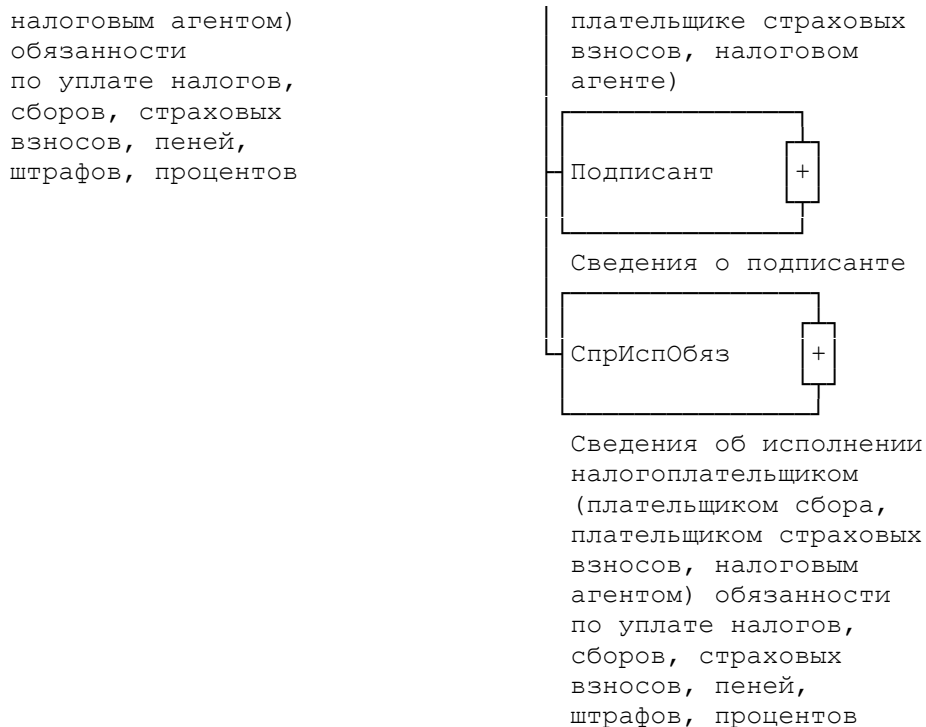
налоговым агентом) обязанности по уплате налогов, сборов, страховых взносов, пеней, штрафов, процентов

плательщике страховых взносов, налоговом агенте)

Подписант

+

Сведения о подписанте

СпрИспОбяз

+

Сведения об исполнении налогоплательщиком (плательщиком сбора, плательщиком страховых взносов, налоговым агентом) обязанности по уплате налогов, сборов, страховых взносов, пеней, штрафов, процентов